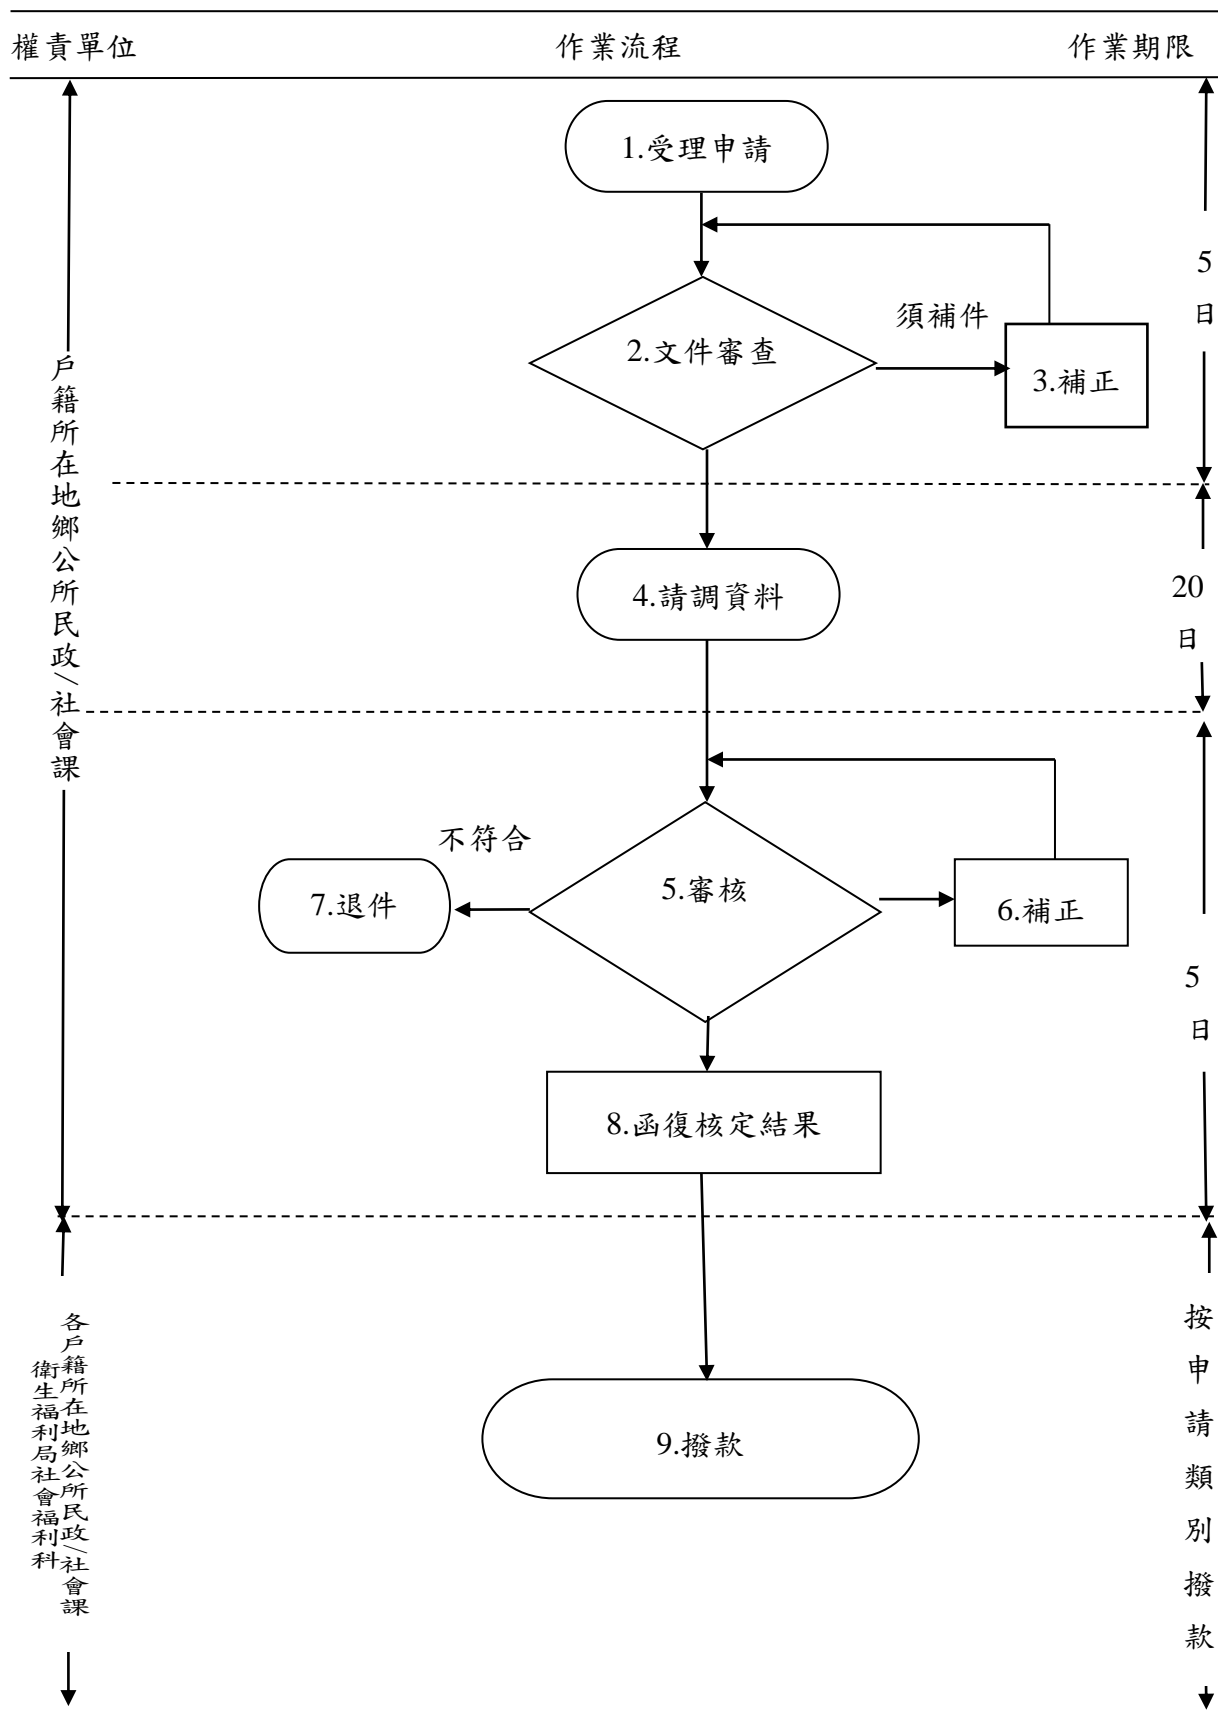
權責單位

作業流程

作業期限

戶籍所在地鄉公所民政/社會課

1.受理申請

2.文件審查

須補件

3.補正

5日

4.請調資料

20日

5.審核

不符合

7.退件

6.補正

8.函復核定結果

5日

各戶籍所在地鄉公所民政/社會課
衛生福利局社會福利科

9.撥款

按申請類別撥款